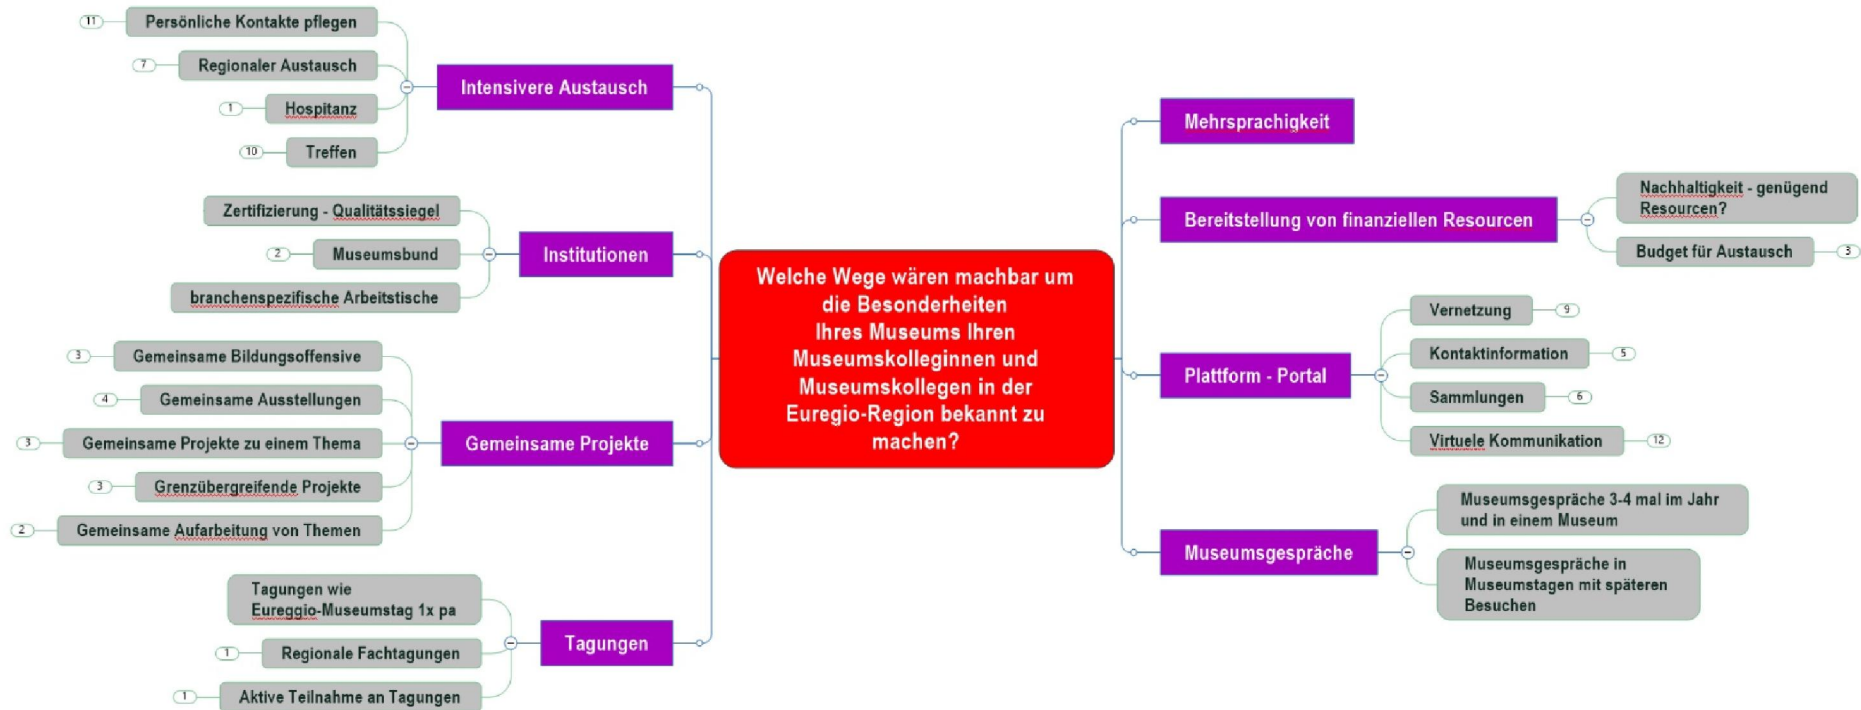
Welche Wege wären machbar um die Besonderheiten Ihres Museums Ihren Museumskolleginnen und Museumskollegen in der Euregio-Region bekannt zu machen?

Intensivere Austausch
11 Persönliche Kontakte pflegen
7 Regionaler Austausch
1 Hospitanz
10 Treffen

Institutionen
Zertifizierung - Qualitätssiegel
2 Museumsbund
branchenspezifische Arbeitstische

Gemeinsame Projekte
3 Gemeinsame Bildungsoffensive
4 Gemeinsame Ausstellungen
3 Gemeinsame Projekte zu einem Thema
3 Grenzübergreifende Projekte
2 Gemeinsame Aufarbeitung von Themen

Tagungen
Tagungen wie Eureggio-Museumstag 1x pa
1 Regionale Fachtagungen
1 Aktive Teilnahme an Tagungen

Mehrsprachigkeit

Bereitstellung von finanziellen Resourcen
Nachhaltigkeit - genügend Resourcen?
Budget für Austausch 3

Plattform - Portal
Vernetzung 9
Kontaktinformation 5
Sammlungen 6
Virtuele Kommunikation 12

Museumsgespräche
Museumsgespräche 3-4 mal im Jahr und in einem Museum
Museumsgespräche in Museumstagen mit späteren Besuchen